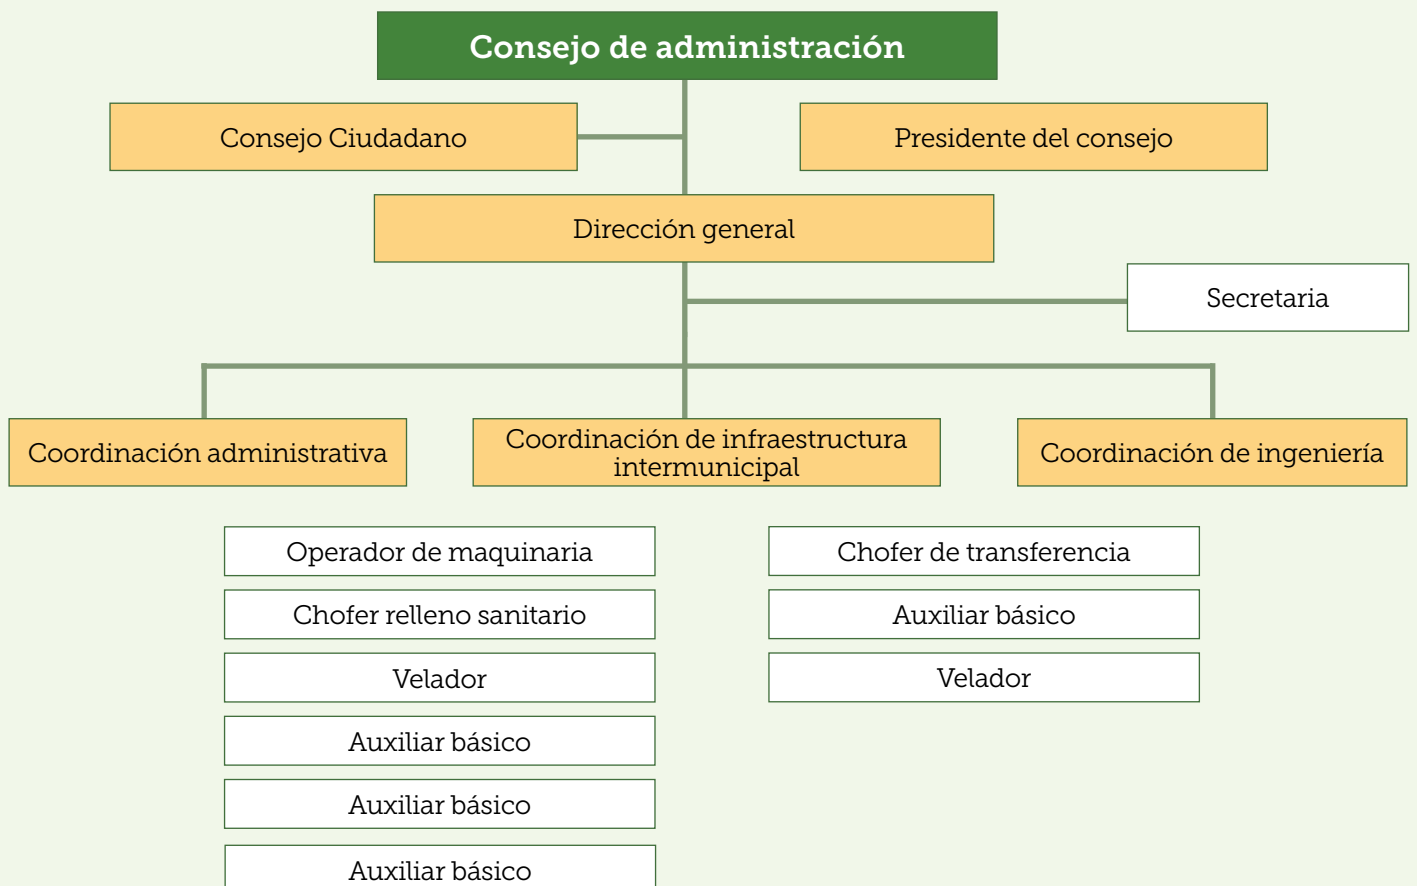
Consejo de administración

Consejo Ciudadano

Presidente del consejo

Dirección general

Secretaria

Coordinación administrativa

Coordinación de infraestructura intermunicipal

Coordinación de ingeniería

Operador de maquinaria

Chofer relleno sanitario

Velador

Auxiliar básico

Auxiliar básico

Auxiliar básico

Chofer de transferencia

Auxiliar básico

Velador